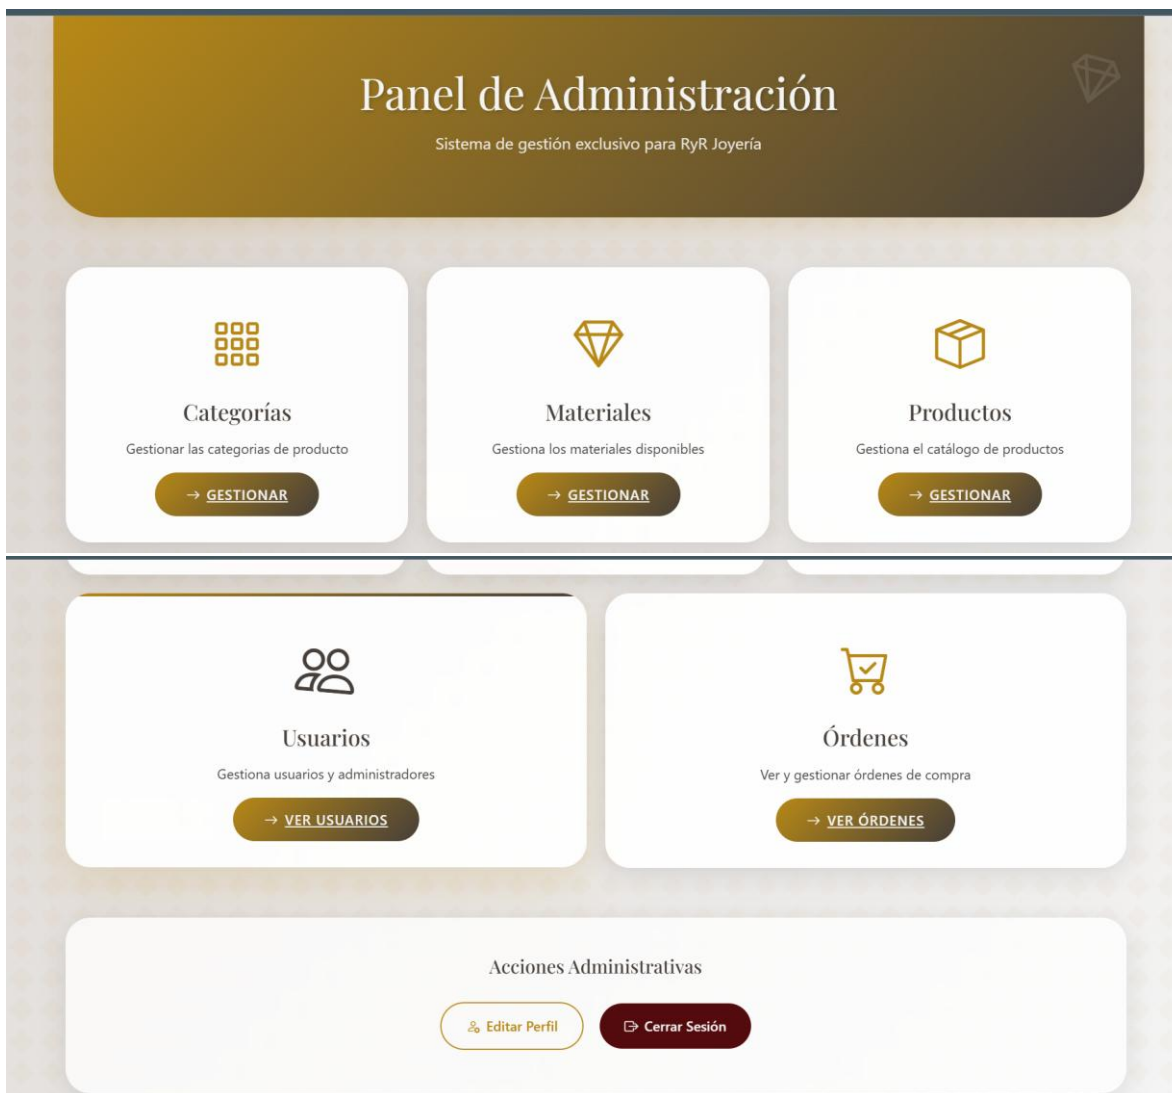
Panel de Administración

Sistema de gestión exclusivo para RyR Joyería

Categorías

Gestionar las categorias de producto

→ GESTIONAR

Materiales

Gestiona los materiales disponibles

→ GESTIONAR

Productos

Gestiona el catálogo de productos

→ GESTIONAR

Usuarios

Gestiona usuarios y administradores

→ VER USUARIOS

Órdenes

Ver y gestionar órdenes de compra

→ VER ÓRDENES

Acciones Administrativas

Editar Perfil

Cerrar Sesión